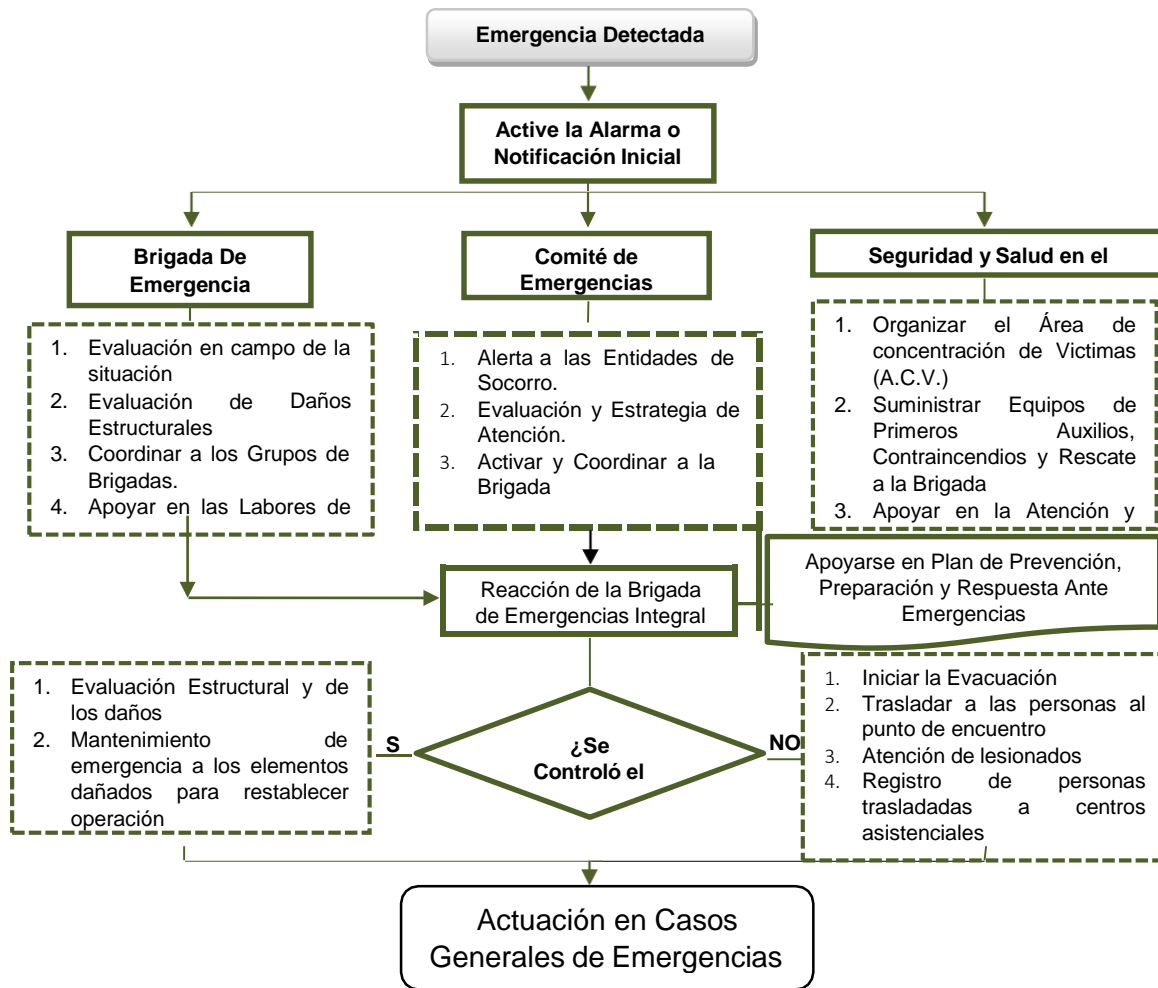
Emergencia Detectada

Active la Alarma o Notificación Inicial

Brigada De Emergencia

Comité de Emergencias

Seguridad y Salud en el

1. Evaluación en campo de la situación
2. Evaluación de Daños Estructurales
3. Coordinar a los Grupos de Brigadas.
4. Apoyar en las Labores de

1. Alerta a las Entidades de Socorro.
2. Evaluación y Estrategia de Atención.
3. Activar y Coordinar a la Brigada

1. Organizar el Área de concentración de Victimas (A.C.V.)
2. Suministrar Equipos de Primeros Auxilios, Contraincendios y Rescate a la Brigada
3. Apoyar en la Atención y

Reacción de la Brigada de Emergencias Integral

Apoyarse en Plan de Prevención, Preparación y Respuesta Ante Emergencias

1. Evaluación Estructural y de los daños
2. Mantenimiento de emergencia a los elementos dañados para restablecer operación

S

¿Se Controló el

NO

1. Iniciar la Evacuación
2. Trasladar a las personas al punto de encuentro
3. Atención de lesionados
4. Registro de personas trasladadas a centros asistenciales

Actuación en Casos Generales de Emergencias